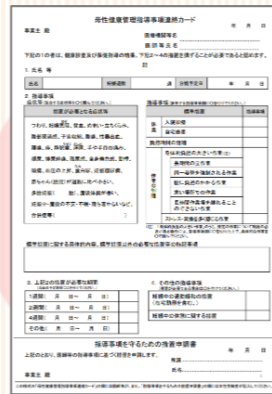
母性健康管理指導事項連絡カード

年 月 日

事業主 殿

医療機関等名

医師等氏名

下記の1の者は、健康診査及び保健指導の結果、下記2～4の措置を講ずることが必要であると認めます。

記

1. 氏名 等

2. 指導事項

症状等

措置が必要となる症状等

つわり、妊娠悪阻、貧血、めまい・立ちくらみ、腹部緊満感、子宮収縮、腹痛、性器出血、腰痛、痔、静脈瘤、浮腫、手や手首の痛み、頻尿、排尿時痛、残尿感、全身倦怠感、動悸、頭痛、血圧の上昇、蛋白尿、妊娠糖尿病、赤ちゃん(胎児)が週数に比べ小さい、多胎妊娠( 胎)、産後体調が悪い、妊娠中・産後の不安・不眠・落ち着かないなど、合併症等( )

指導事項

標準措置

措置

入院加療

自宅療養

勤務時間の短縮

作業の制限

身体的負担の大きい作業

長時間の立作業

同一姿勢を強制される作業

腰に負担のかかる作業

寒い場所での作業

長時間作業場を離れることのできない作業

ストレス・緊張を多く感じる作業

標準措置に関する具体的内容、標準措置以外の必要な措置等の特記事項

3. 上記2の措置が必要な期間

1週間( 月 日～ 月 日)

2週間( 月 日～ 月 日)

4週間( 月 日～ 月 日)

その他( )

4. その他の指導事項

妊娠中の通勤緩和の措置

妊娠中の休憩に関する措置

指導事項を守るための措置申請書

上記のとおり、医師等の指導事項に基づく措置を申請します。

年 月 日

所属

氏名

事業主 殿

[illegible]